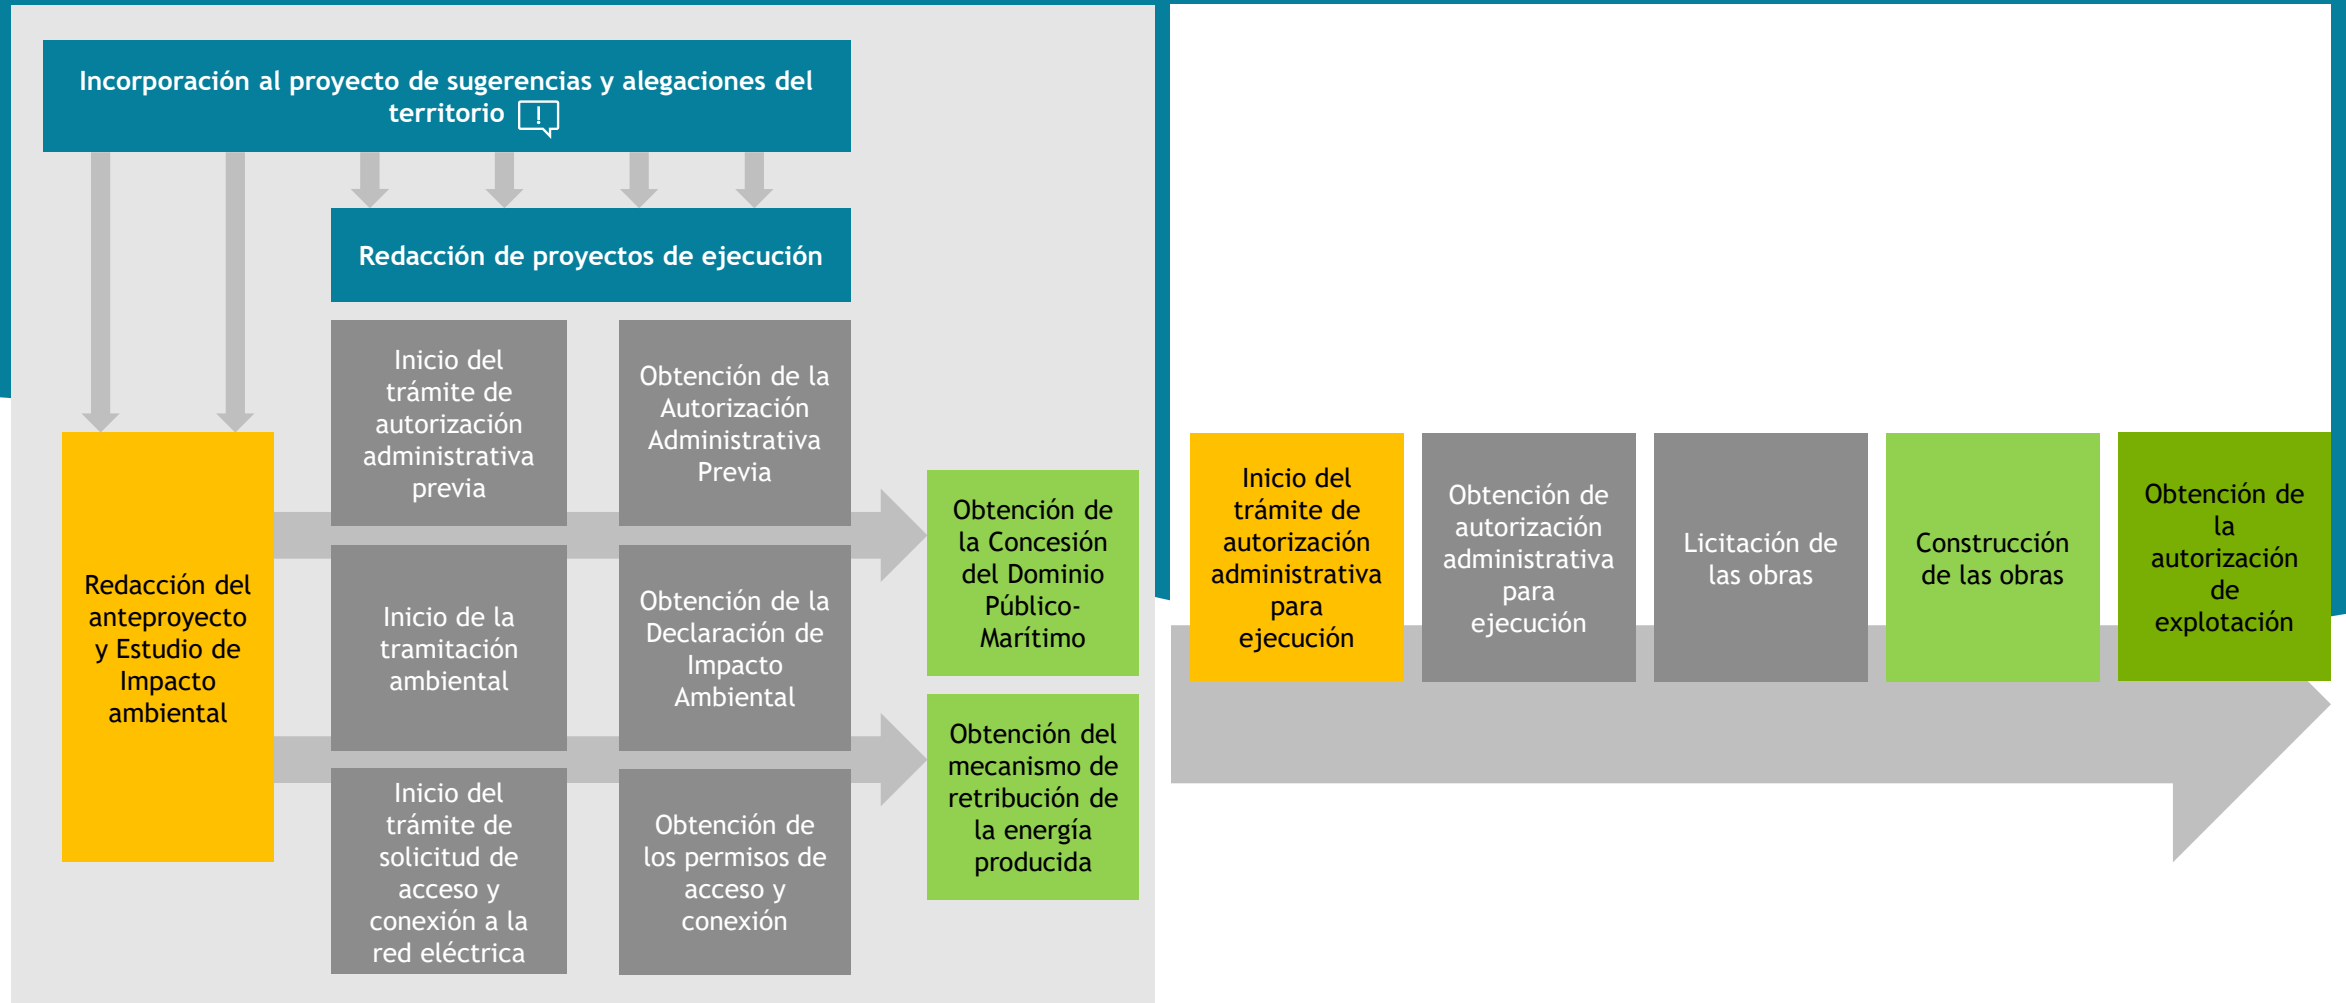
Incorporación al proyecto de sugerencias y alegaciones del territorio !

Redacción de proyectos de ejecución

Redacción del anteproyecto y Estudio de Impacto ambiental

Inicio del trámite de autorización administrativa previa

Obtención de la Autorización Administrativa Previa

Inicio de la tramitación ambiental

Obtención de la Declaración de Impacto Ambiental

Inicio del trámite de solicitud de acceso y conexión a la red eléctrica

Obtención de los permisos de acceso y conexión

Obtención de la Concesión del Dominio Público-Marítimo

Obtención del mecanismo de retribución de la energía producida

Inicio del trámite de autorización administrativa para ejecución

Obtención de autorización administrativa para ejecución

Licitación de las obras

Construcción de las obras

Obtención de la autorización de explotación